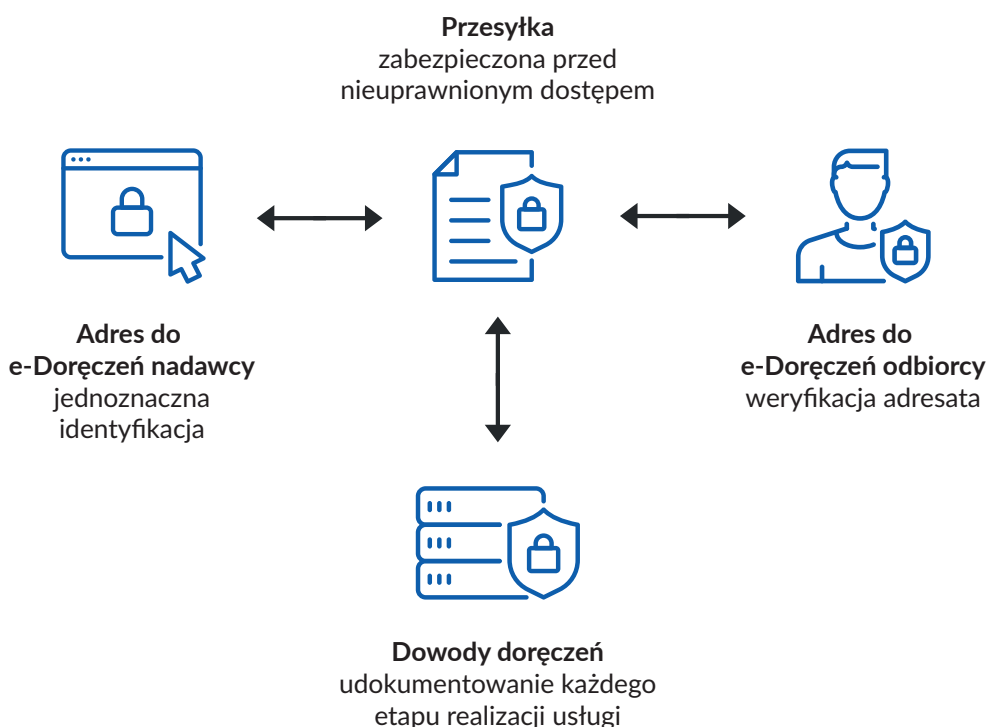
**Przesyłka**
zabezpieczona przed nieuprawnionym dostępem

**Adres do e-Doręczeń nadawcy**
jednoznaczna identyfikacja

**Adres do e-Doręczeń odbiorcy**
weryfikacja adresata

**Dowody doręczeń**
udokumentowanie każdego etapu realizacji usługi